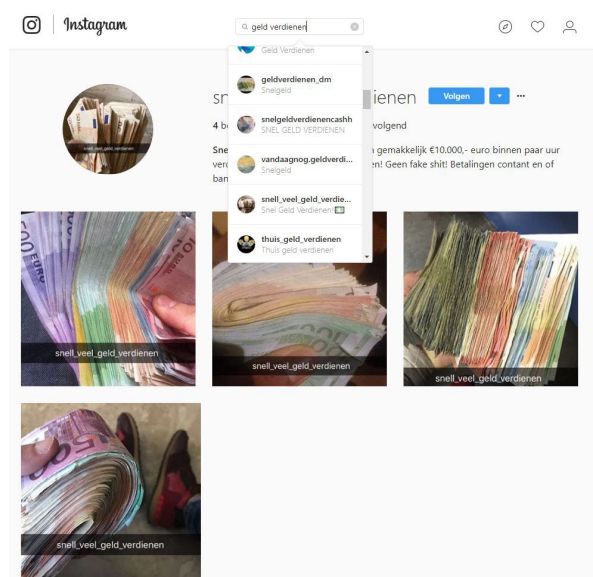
Instagram

geld verdienen

Geld Verdienen

geldverdienen_dm
Snelgeld

snelgelddverdienencashh
SNEL GELD VERDIENEN

vandaagnog.geldverdi...
Snelgeld

snell_veel_geld_verdie...
Snel Geld Verdienen! 💵

thuis_geld_verdienen
Thuis geld verdienen

sn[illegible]ienen Volgen ▾ ···

4 b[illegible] volgend

Sne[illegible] gemakkelijk €10.000,- euro binnen paar uur ver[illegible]n! Geen fake shit! Betalingen contant en of ban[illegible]

snell_veel_geld_verdienen

snell_veel_geld_verdienen

snell_veel_geld_verdienen

snell_veel_geld_verdienen

snell_veel_geld_verdienen